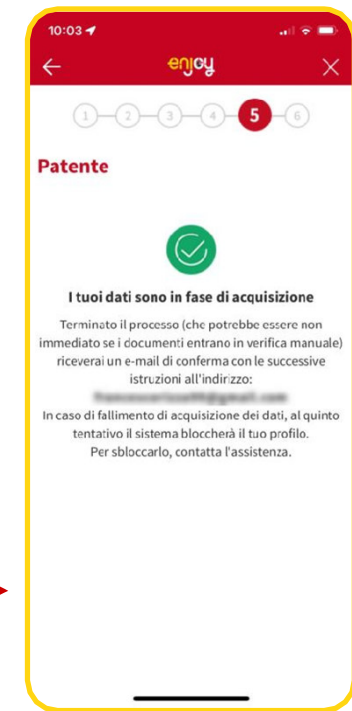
10:03

enjoy

1 2 3 4 5 6

Patente

I tuoi dati sono in fase di acquisizione

Terminato il processo (che potrebbe essere non immediato se i documenti entrano in verifica manuale) riceverai un e-mail di conferma con le successive istruzioni all'indirizzo:
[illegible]
In caso di fallimento di acquisizione dei dati, al quinto tentativo il sistema bloccherà il tuo profilo.
Per sbloccarlo, contatta l'assistenza.